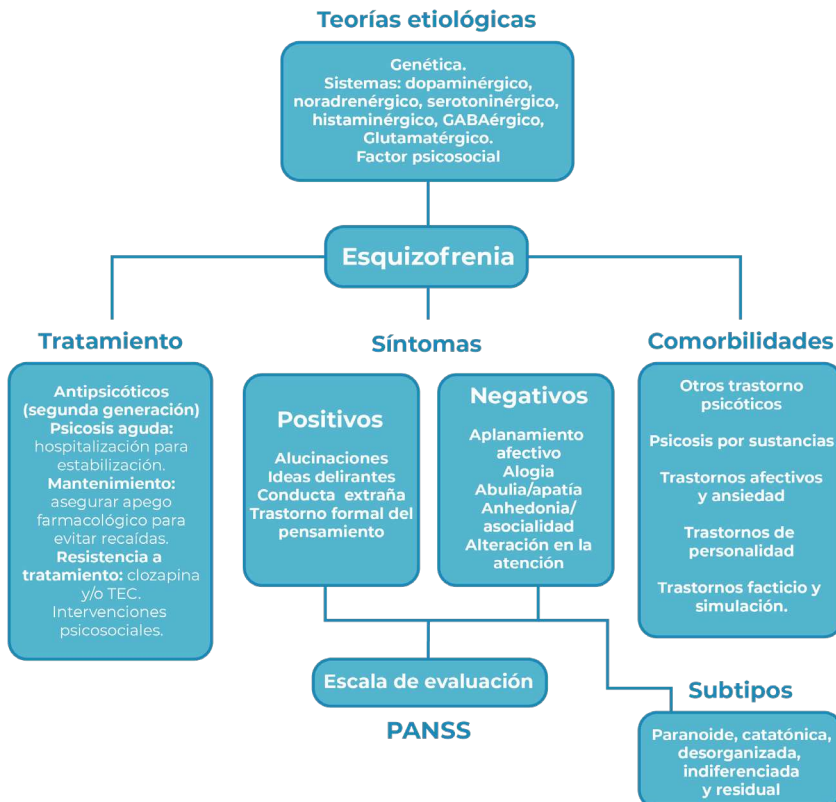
Teorías etiológicas

Genética.
Sistemas: dopaminérgico, noradrenérgico, serotoninérgico, histaminérgico, GABAérgico, Glutamatérgico.
Factor psicosocial

Esquizofrenia

Tratamiento

Antipsicóticos (segunda generación)
Psicosis aguda: hospitalización para estabilización.
Mantenimiento: asegurar apego farmacológico para evitar recaídas.
Resistencia a tratamiento: clozapina y/o TEC.
Intervenciones psicosociales.

Síntomas

Positivos

Alucinaciones
Ideas delirantes
Conducta extraña
Trastorno formal del pensamiento

Negativos

Aplanamiento afectivo
Alogia
Abulia/apatía
Anhedonia/ asocialidad
Alteración en la atención

Comorbilidades

Otros trastorno psicóticos

Psicosis por sustancias

Trastornos afectivos y ansiedad

Trastornos de personalidad

Trastornos facticio y simulación.

Escala de evaluación

PANSS

Subtipos

Paranoide, catatónica, desorganizada, indiferenciada y residual